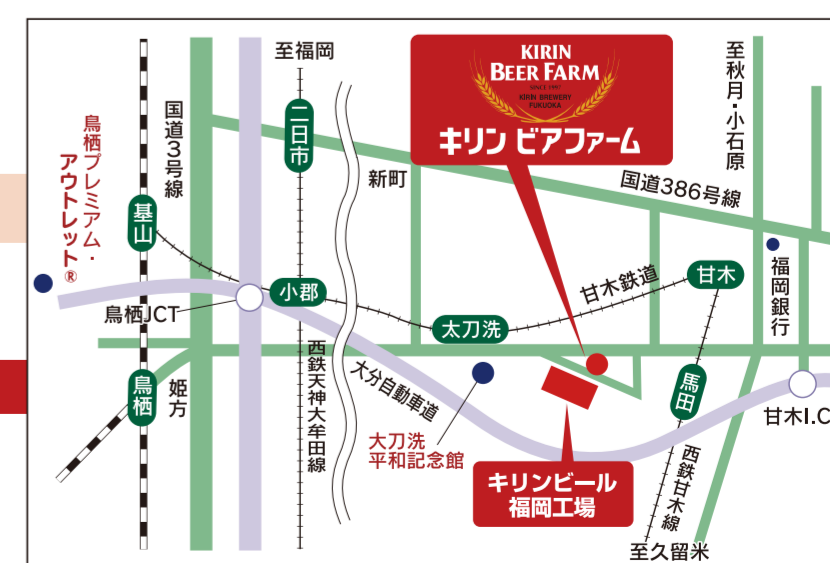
KIRIN
BEER FARM
SINCE 1997
KIRIN BREWERY FUKUOKA
キリン ビアファーム

至福岡

至秋月・小石原

国道3号線

二日市

鳥栖プレミアム・アウトレット®

新町

国道386号線

基山

甘木鉄道

甘木

福岡銀行

鳥栖JCT

小郡

太刀洗

西鉄天神大牟田線

大分自動車道

鳥栖

姫方

馬田

甘木I.C

大刀洗平和記念館

キリンビール福岡工場

西鉄甘木線

至久留米